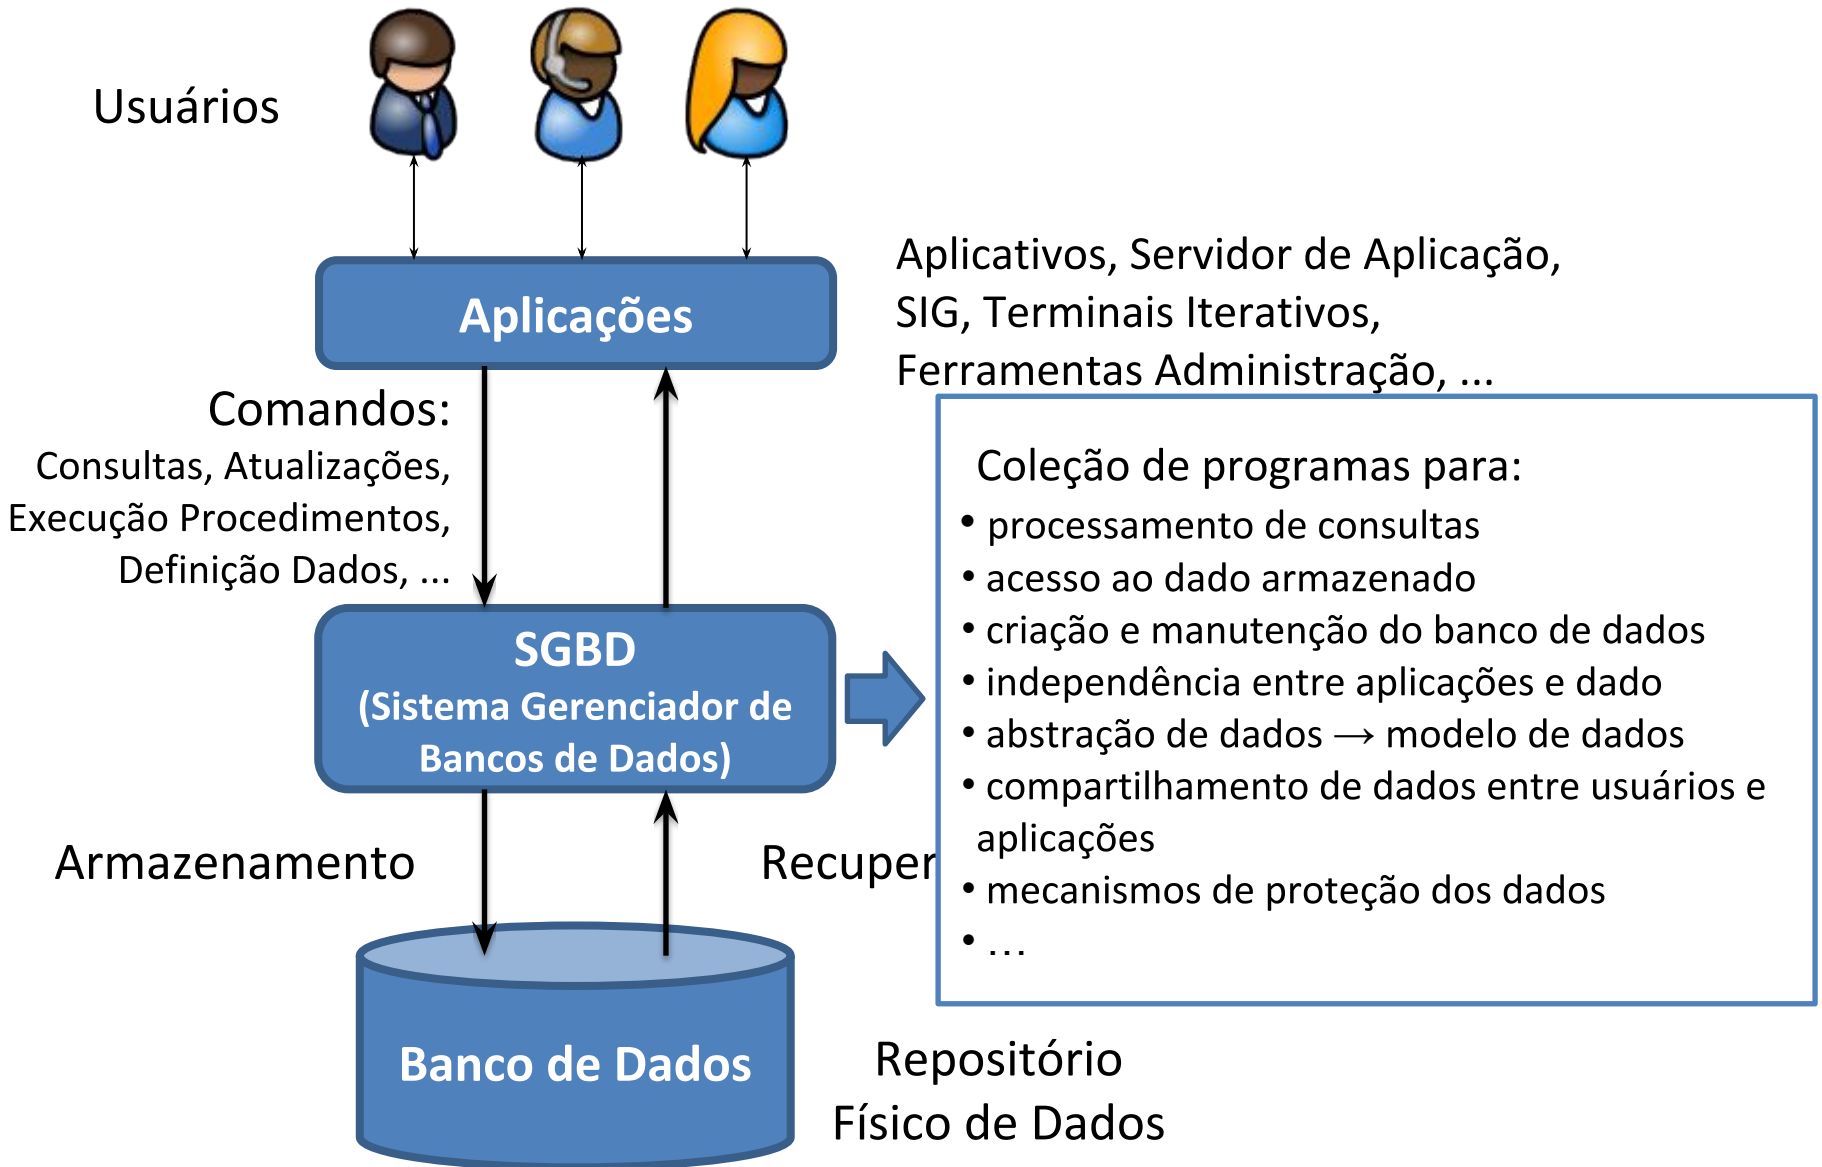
Usuários

Aplicações

Aplicativos, Servidor de Aplicação, SIG, Terminais Iterativos, Ferramentas Administração, ...

Comandos:
Consultas, Atualizações, Execução Procedimentos, Definição Dados, ...

SGBD
(Sistema Gerenciador de Bancos de Dados)

Coleção de programas para:
• processamento de consultas
• acesso ao dado armazenado
• criação e manutenção do banco de dados
• independência entre aplicações e dado
• abstração de dados → modelo de dados
• compartilhamento de dados entre usuários e aplicações
• mecanismos de proteção dos dados
• ...

Armazenamento

Recuper

Banco de Dados

Repositório Físico de Dados